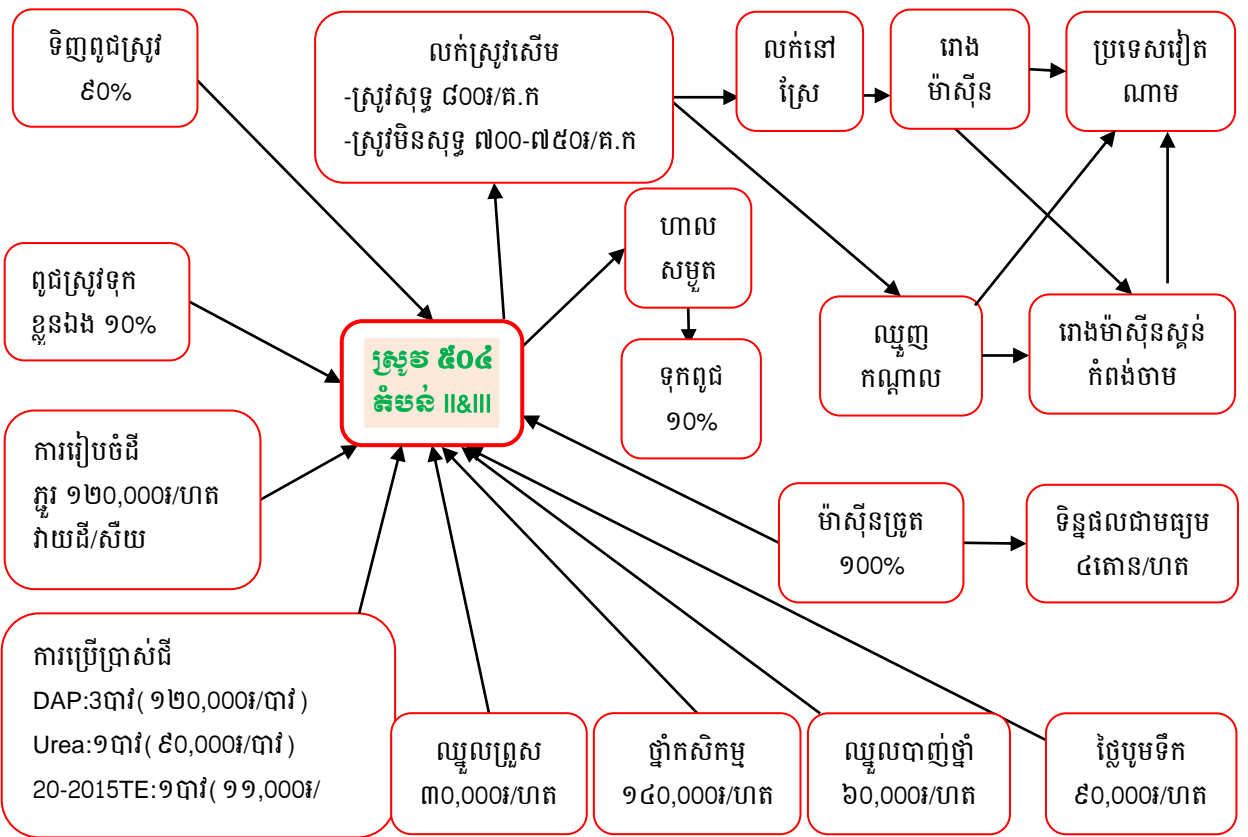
ទិញពូជស្រូវ
៩០%

លក់ស្រូវសើម
-ស្រូវសុទ្ធ ៨០០៛/គ.ក
-ស្រូវមិនសុទ្ធ ៧០០-៧៥០៛/គ.ក

លក់នៅស្រែ

រោងម៉ាស៊ីន

ប្រទេសវៀតណាម

ហាលសម្ងួត

ទុកពូជ
១០%

ពូជស្រូវទុកខ្លួនឯង ១០%

ស្រូវ ៥០៤
តំបន់ II&III

ឈ្មួញកណ្ដាល

រោងម៉ាស៊ីនស្ដន់កំពង់ចាម

ការរៀបចំដី
ភ្ជួរ ១២០,០០០៛/ហាត
វាយដី/សីយ

ម៉ាស៊ីនច្រូត
១០០%

ទិន្នផលជាមធ្យម
៤តោន/ហាត

ការប្រើប្រាស់ជី
DAP:3បាវ( ១២០,០០០៛/បាវ )
Urea:១បាវ( ៩០,០០០៛/បាវ )
20-2015TE:១បាវ( ១១,០០០៛/

ឈ្នួលព្រួស
៣០,០០០៛/ហាត

ថ្នាំកសិកម្ម
១៤០,០០០៛/ហាត

ឈ្នួលបាញ់ថ្នាំ
៦០,០០០៛/ហាត

ថ្លៃបូមទឹក
៩០,០០០៛/ហាត